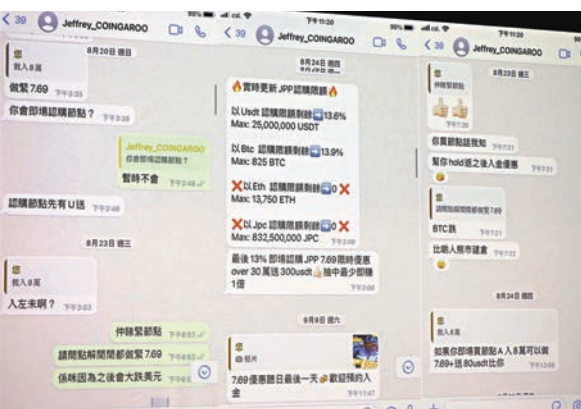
< 39 Jeffrey_COINGAROO

8月20日 週日

您
買入8萬

做緊 7.69

你會即場認購節點？

Jeffrey_COINGAROO
你會即場認購節點？
暫時不會

認購節點先有U送

8月23日 週三

您
買入8萬

入左未啊？

仲賺緊節點

請問點解間間都做緊 7.69

係咪因為之後會大跌美元

< 39 Jeffrey_COINGAROO

8月24日 週四

🔥實時更新 JPP 認購頭額🔥

以Usdt 認購頭額剩餘⬇️13.6%
Max: 25,000,000 USDT

以Btc 認購頭額剩餘⬇️13.9%
Max: 825 BTC

❌以Eth 認購頭額剩餘⬇️0 ❌
Max: 13,750 ETH

❌以Jpc 認購頭額剩餘⬇️0 ❌
Max: 832,500,000 JPC

最後 13% 即場認購 JPP 7.69 限時優惠 over 30 萬送 300usdt 👍 抽中最少即賺 1倍

8月9日 週六

您
相片

7.69優惠聽日最後一天🍻歡迎預約入金

< 39 Jeffrey_COINGAROO

8月23日 週三

您
仲賺緊節點

👍👍

你買節點話我知

幫你hold返之後入金優惠

您
認購節點頭額剩餘 7.69

BTC跌

比啲人搶市建倉

8月24日 週四

您
買入8萬

如果你即場買節點 A 入 8萬可以做 7.69+送 80usdt比你